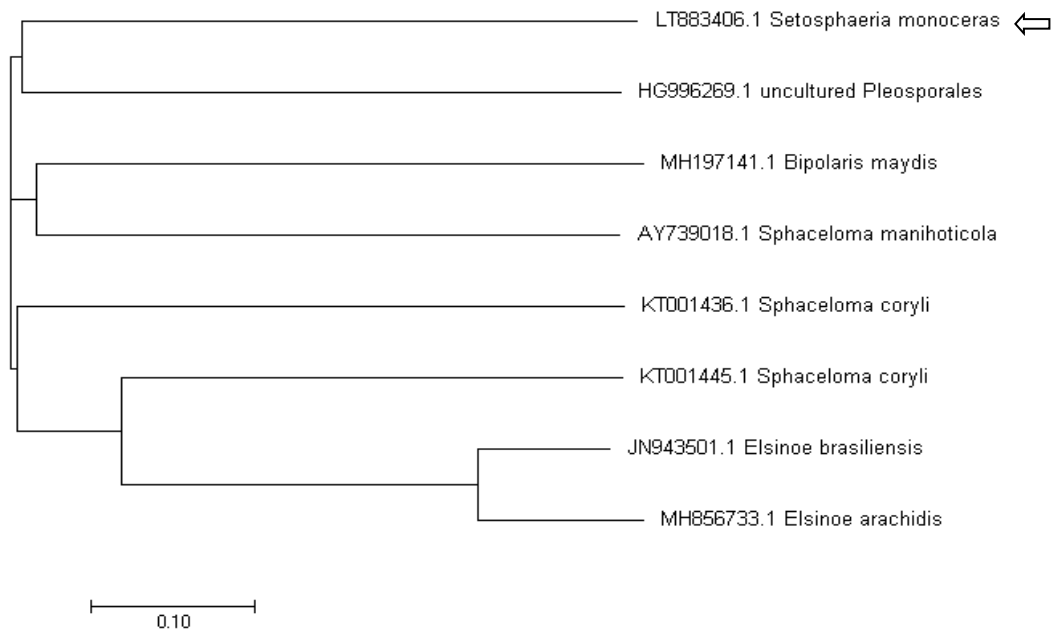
LT883406.1 Setosphaeria monoceras

HG996269.1 uncultured Pleosporales

MH197141.1 Bipolaris maydis

AY739018.1 Sphaceloma manihoticola

KT001436.1 Sphaceloma coryli

KT001445.1 Sphaceloma coryli

JN943501.1 Elsinoe brasiliensis

MH856733.1 Elsinoe arachidis

0.10